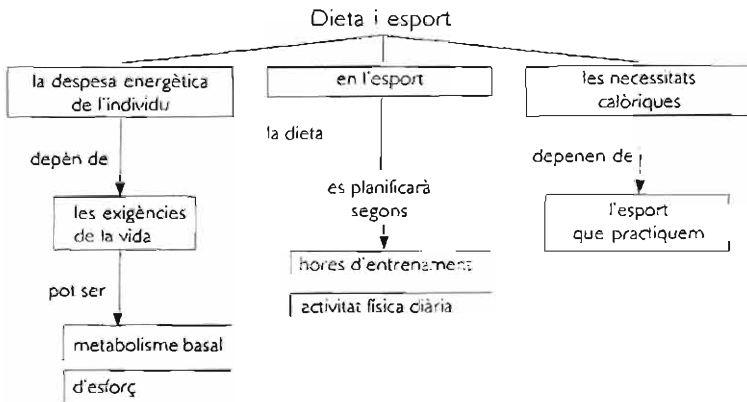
Dieta i esport

la despesa energètica de l'individu

depèn de

les exigències de la vida

pot ser

metabolisme basal

d'esforç

en l'esport

la dieta

es planificarà segons

hores d'entrenament

activitat física diària

les necessitats calòriques

depenen de

l'esport que practiquem